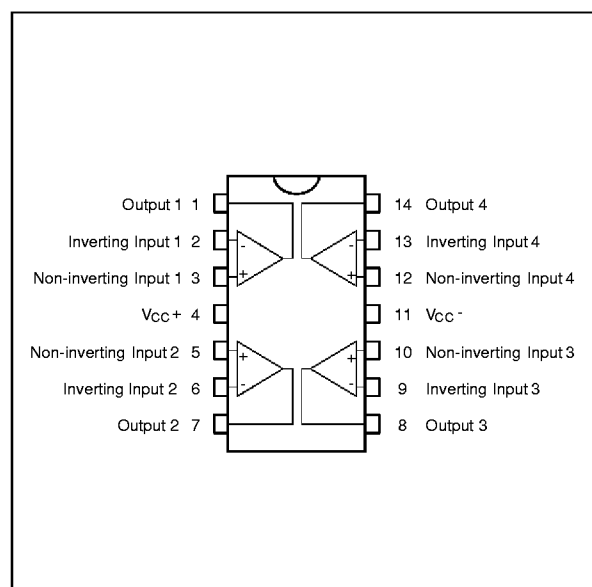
Output 1 1
Inverting Input 1 2
Non-inverting Input 1 3
$V_{CC}+$ 4
Non-inverting Input 2 5
Inverting Input 2 6
Output 2 7

-
+
+
-

-
+
+
-

14 Output 4
13 Inverting Input 4
12 Non-inverting Input 4
11 $V_{CC}-$
10 Non-inverting Input 3
9 Inverting Input 3
8 Output 3